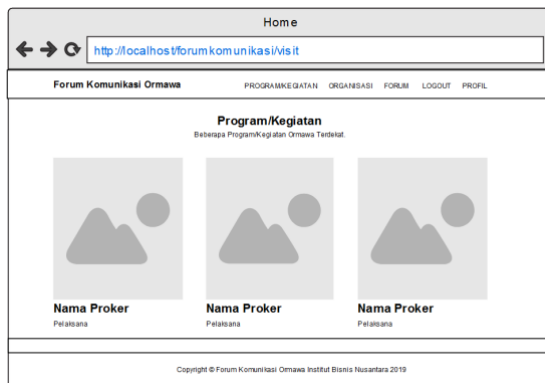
Home

http://localhost/forumkomunikasi/visit

Forum Komunikasi Ormawa

PROGRAM/KEGIATAN ORGANISASI FORUM LOGOUT PROFIL

Program/Kegiatan

Beberapa Program/Kegiatan Ormawa Terdekat.

Nama Proker

Pelaksana

Nama Proker

Pelaksana

Nama Proker

Pelaksana

Copyright © Forum Komunikasi Ormawa Institut Bisnis Nusantara 2019